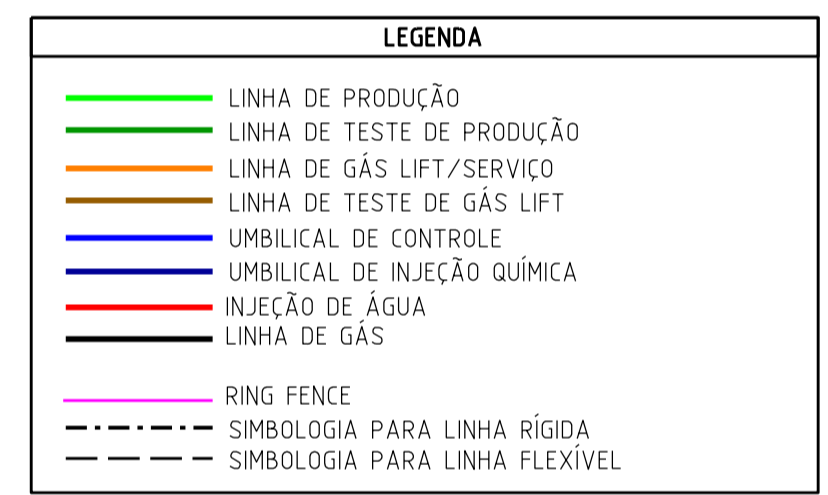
LEGENDA

LINHA DE PRODUÇÃO
LINHA DE TESTE DE PRODUÇÃO
LINHA DE GÁS LIFT/SERVIÇO
LINHA DE TESTE DE GÁS LIFT
UMBILICAL DE CONTROLE
UMBILICAL DE INJEÇÃO QUÍMICA
INJEÇÃO DE ÁGUA
LINHA DE GÁS

RING FENCE
SIMBOLOGIA PARA LINHA RÍGIDA
SIMBOLOGIA PARA LINHA FLEXÍVEL